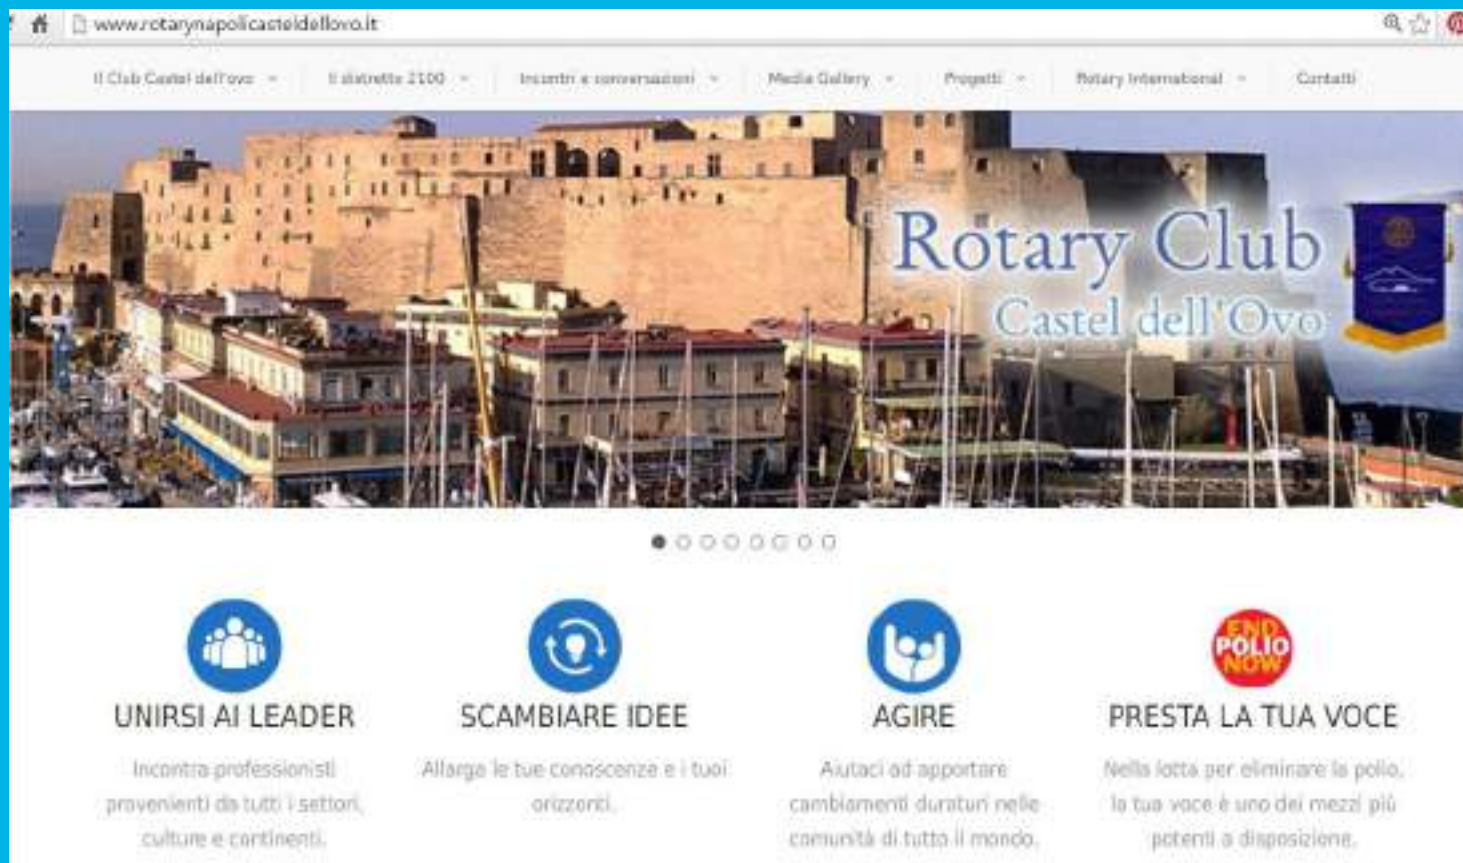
www.rotarynapolicasteldellovo.it

Il Club Castel dell'ovo | Il distretto 2100 | Incontri e conversazioni | Media Gallery | Progetti | Rotary International | Contatti

Rotary Club
Castel dell'Ovo

UNIRSI AI LEADER
Incontra professionisti provenienti da tutti i settori, culture e continenti.

SCAMBIARE IDEE
Allarga le tue conoscenze e i tuoi orizzonti.

AGIRE
Aiutaci ad apportare cambiamenti duraturi nelle comunità di tutto il mondo.

END POLIO NOW
PRESTA LA TUA VOCE
Nella lotta per eliminare la polio, la tua voce è uno dei mezzi più potenti a disposizione.